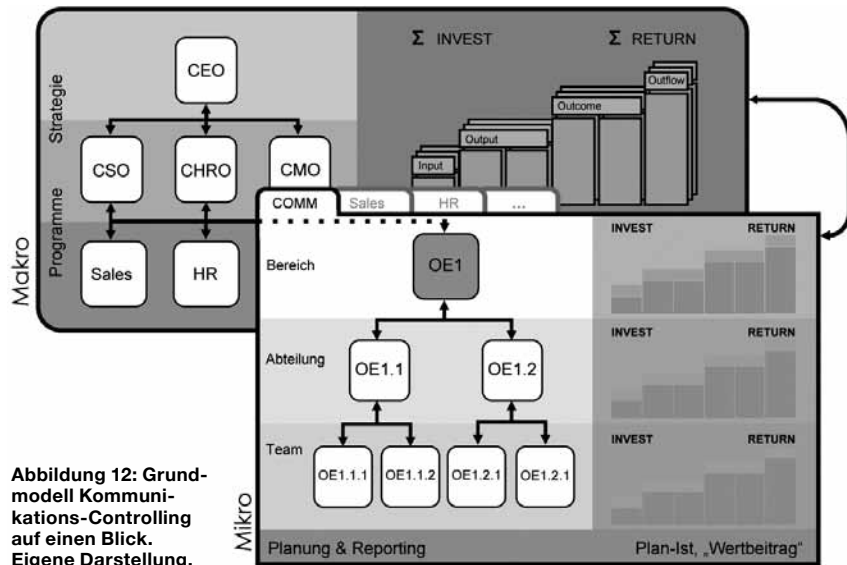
CEO

Strategie

CSO

CHRO

CMO

Programme

Sales

HR

Makro

Σ INVEST

Σ RETURN

Outflow

Outcome

Output

Input

COMM

Sales

HR

...

Bereich

OE1

Abteilung

OE1.1

OE1.2

Team

OE1.1.1

OE1.1.2

OE1.2.1

OE1.2.1

INVEST

RETURN

INVEST

RETURN

INVEST

RETURN

Mikro

Planung & Reporting

Plan-Ist, „Wertbeitrag“

**Abbildung 12: Grundmodell Kommunikations-Controlling auf einen Blick. Eigene Darstellung.**